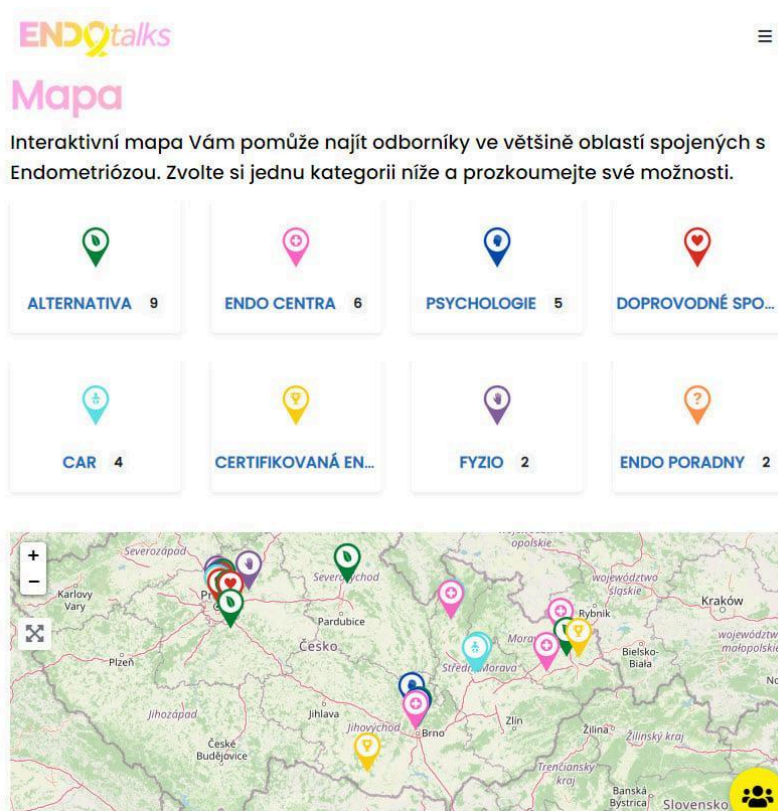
ENDOtalks

Mapa

Interaktivní mapa Vám pomůže najít odborníky ve většině oblastí spojených s Endometriózou. Zvolte si jednu kategorii níže a prozkoumejte své možnosti.

ALTERNATIVA 9

ENDO CENTRA 6

PSYCHOLOGIE 5

DOPROVODNÉ SPO...

CAR 4

CERTIFIKOVANÁ EN...

FYZIO 2

ENDO PORADNY 2

+
−
Severozápad
Karlovy Vary
Pr
Severovýchod
opolskie
województwo śląskie
Rybnik
Kraków
województwo małopolskie
Pardubice
Česko
Plzeň
Mora
Střední Morava
Bielsko-Biała
Jihozápad
Jihlava
Jihovýchod
Brno
Zlín
Žilina
Žilinský kraj
České Budějovice
Trenčiansky kraj
Banská Bystrica
Slovensko